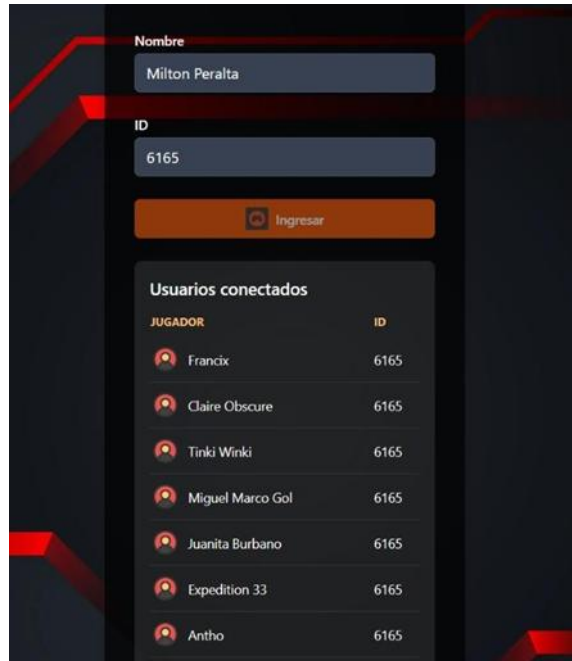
Nombre

Milton Peralta

ID

6165

Ingresar

Usuarios conectados

| JUGADOR | ID |
|---|---|
| Francix | 6165 |
| Claire Obscure | 6165 |
| Tinki Winki | 6165 |
| Miguel Marco Gol | 6165 |
| Juanita Burbano | 6165 |
| Expedition 33 | 6165 |
| Antho | 6165 |